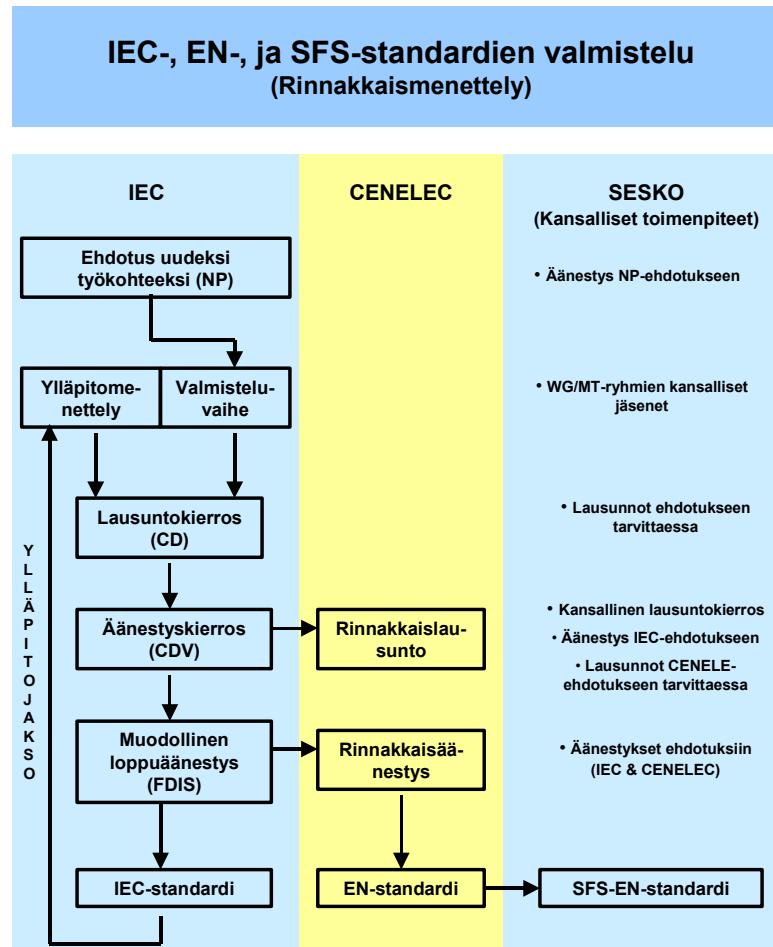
IEC-, EN-, ja SFS-standardien valmistelu
(Rinnakkaismenettely)

IEC

CENELEC

SESKO
(Kansalliset toimenpiteet)

Ehdotus uudeksi työkohteeksi (NP)

• Äänestys NP-ehdotukseen

Ylläpitomenettely

Valmisteluvaihe

• WG/MT-ryhmien kansalliset jäsenet

Lausuntokierros (CD)

• Lausunnot ehdotukseen tarvittaessa

YLLÄPITOJAKSO

Äänestyskierros (CDV)

Rinnakkaislausunto

• Kansallinen lausuntokierros
• Äänestys IEC-ehdotukseen
• Lausunnot CENELE-ehdotukseen tarvittaessa

Muodollinen loppuäänestys (FDIS)

Rinnakkaisäänestys

• Äänestykset ehdotuksiin (IEC & CENELEC)

IEC-standardi

EN-standardi

SFS-EN-standardi